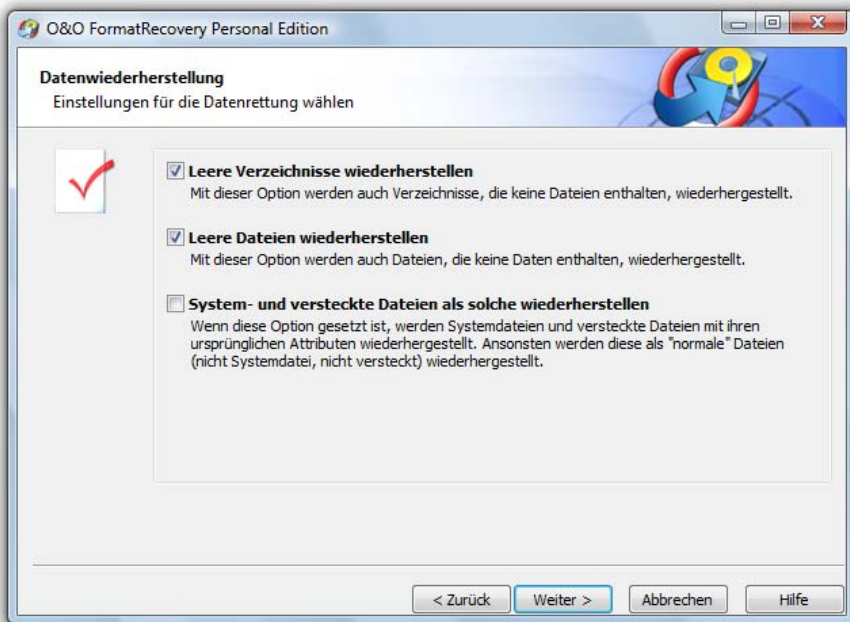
O&O FormatRecovery Personal Edition

Datenwiederherstellung
Einstellungen für die Datenrettung wählen

Leere Verzeichnisse wiederherstellen
Mit dieser Option werden auch Verzeichnisse, die keine Dateien enthalten, wiederhergestellt.

Leere Dateien wiederherstellen
Mit dieser Option werden auch Dateien, die keine Daten enthalten, wiederhergestellt.

System- und versteckte Dateien als solche wiederherstellen
Wenn diese Option gesetzt ist, werden Systemdateien und versteckte Dateien mit ihren ursprünglichen Attributen wiederhergestellt. Ansonsten werden diese als "normale" Dateien (nicht Systemdatei, nicht versteckt) wiederhergestellt.

< Zurück
Weiter >
Abbrechen
Hilfe